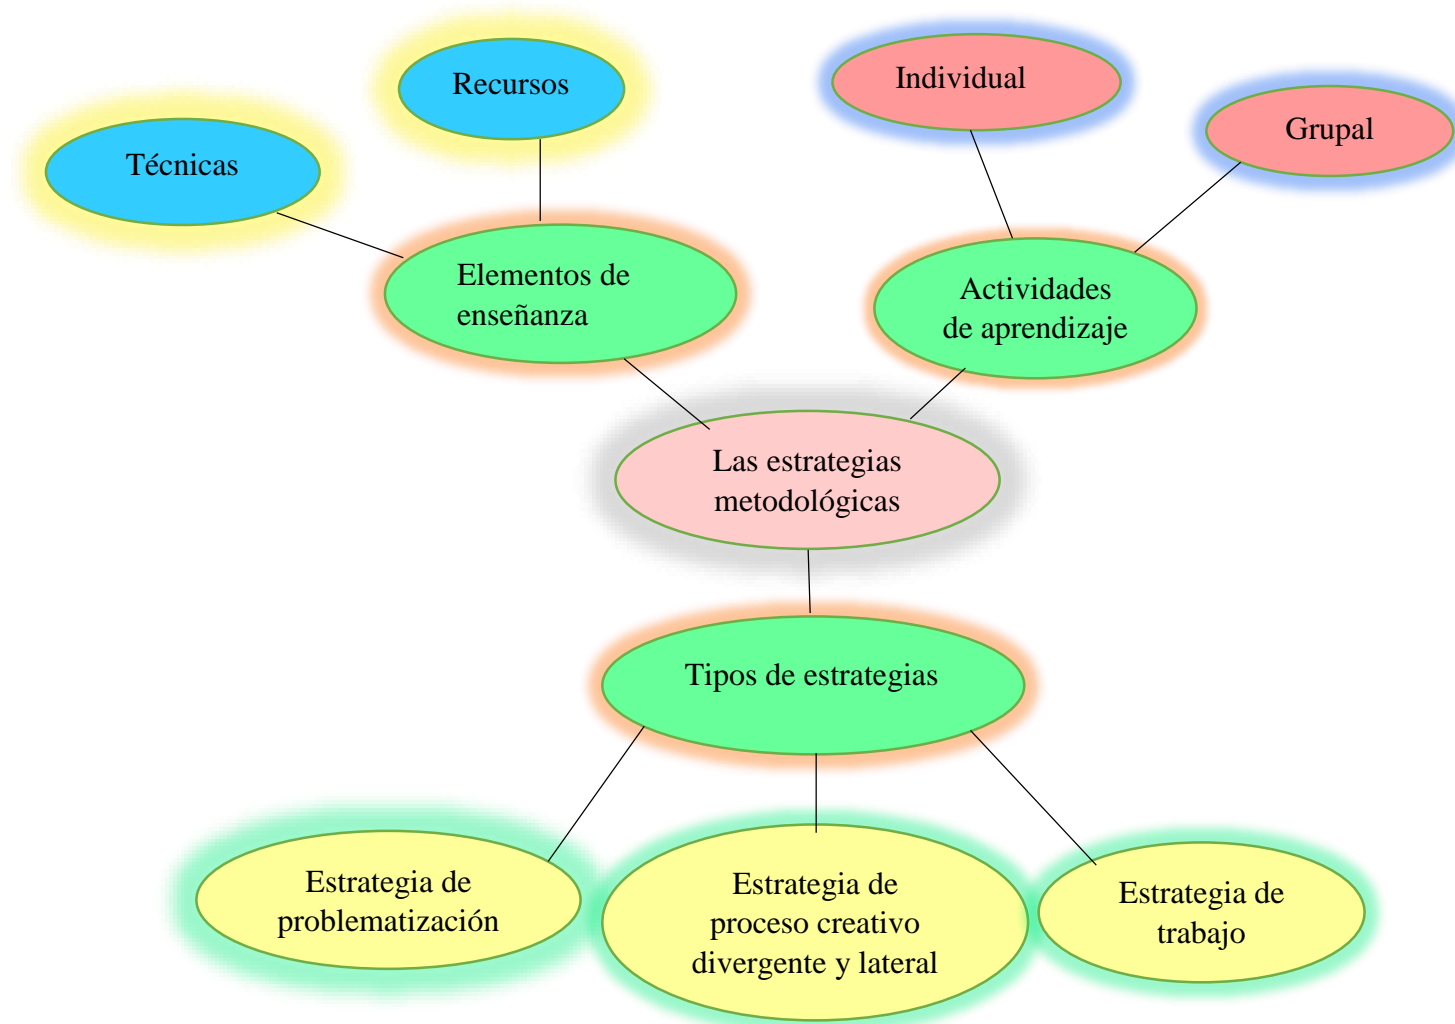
Recursos

Técnicas

Individual

Grupal

Elementos de enseñanza

Actividades de aprendizaje

Las estrategias metodológicas

Tipos de estrategias

Estrategia de problematización

Estrategia de proceso creativo divergente y lateral

Estrategia de trabajo